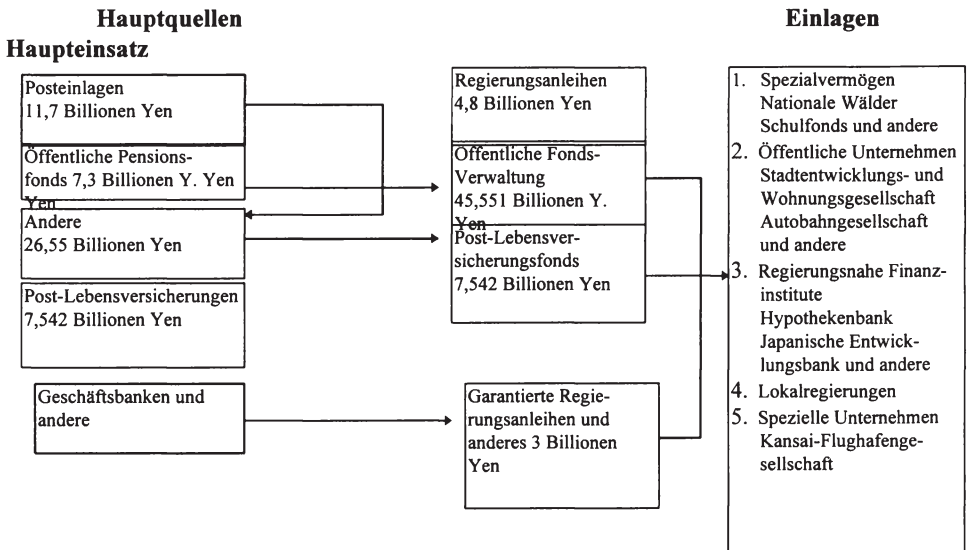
Hauptquellen

Einlagen

Haupteinsatz

Posteinlagen
11,7 Billionen Yen

Öffentliche Pensionsfonds 7,3 Billionen Y. Yen Yen

Andere
26,55 Billionen Yen

Post-Lebensversicherungen
7,542 Billionen Yen

Geschäftsbanken und andere

Regierungsanleihen
4,8 Billionen Yen

Öffentliche Fonds-Verwaltung
45,551 Billionen Y. Yen

Post-Lebensversicherungsfonds
7,542 Billionen Yen

Garantierte Regierungsanleihen und anderes 3 Billionen Yen

1. Spezialvermögen
Nationale Wälder
Schulfonds und andere
2. Öffentliche Unternehmen
Stadtentwicklungs- und Wohnungsgesellschaft
Autobahngesellschaft und andere
3. Regierungsnahe Finanzinstitute
Hypothekenbank
Japanische Entwicklungsbank und andere
4. Lokalregierungen
5. Spezielle Unternehmen
Kansai-Flughafengesellschaft